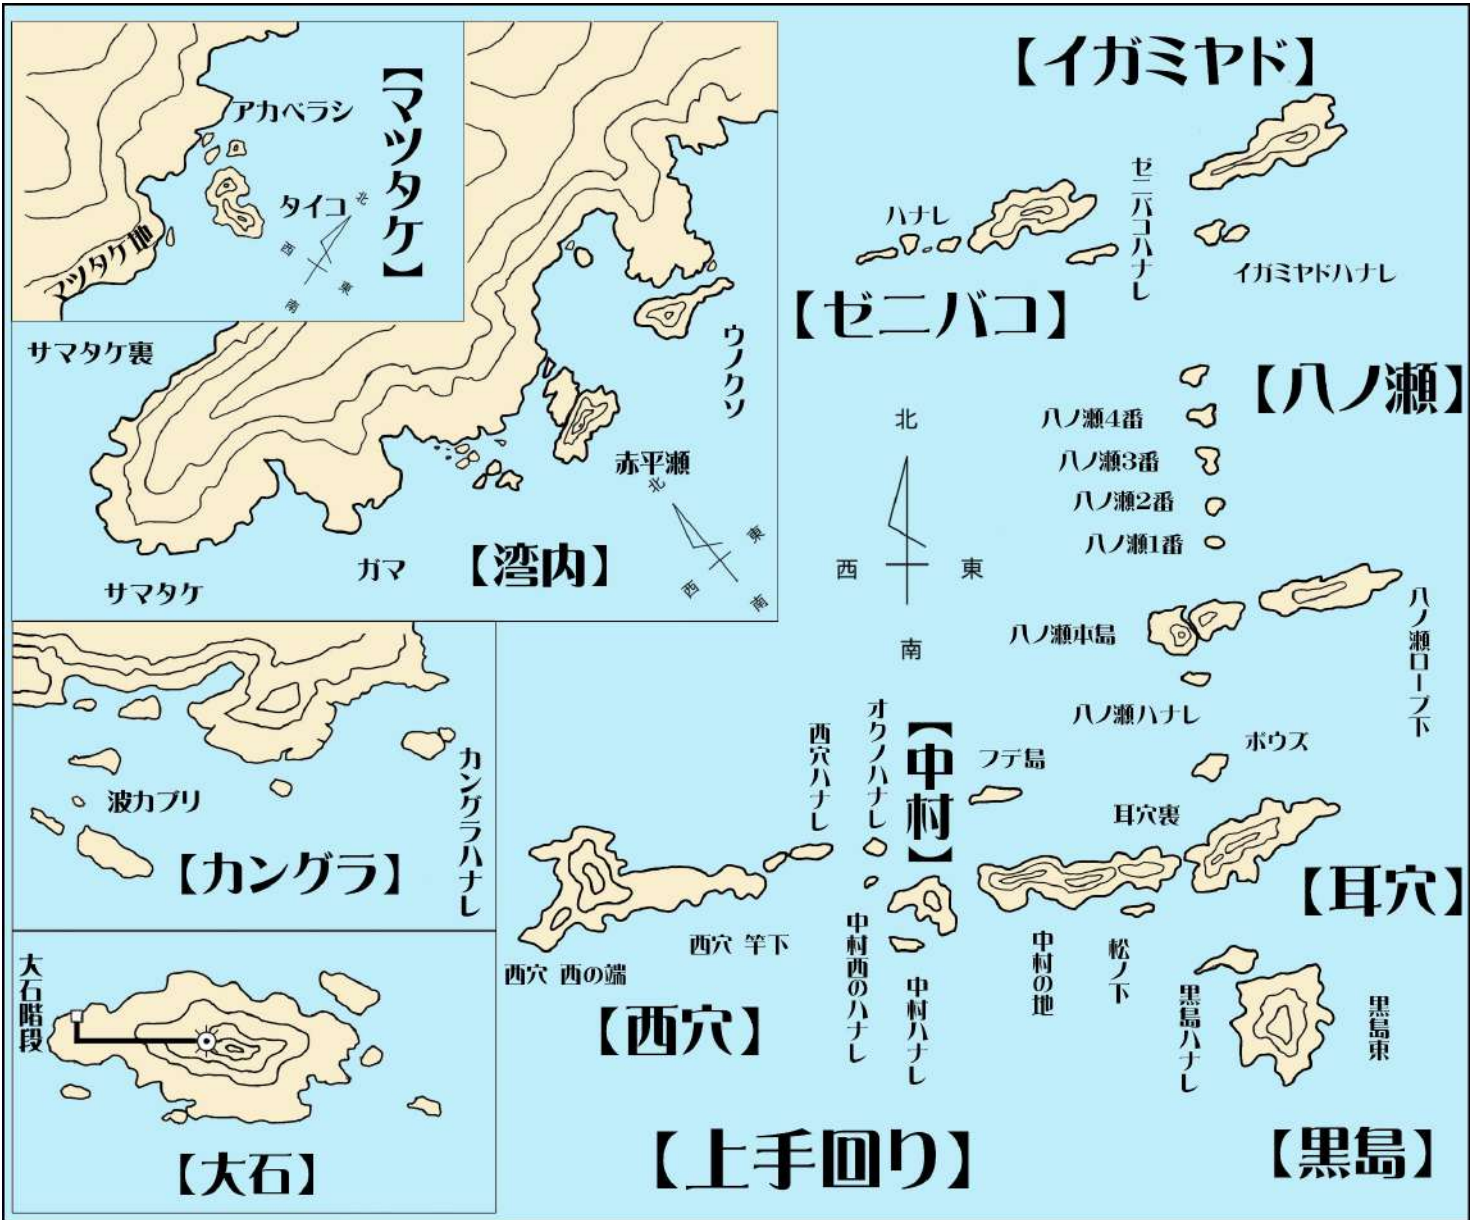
【マツタケ】
アカベラシ
タイコ
マツタケ地
北
西
東
南
サマタケ裏
ウノクソ
赤平瀬
北
東
西
南
ガマ
【湾内】
サマタケ
【イガミヤド】
ハナレ
ゼニバコハナレ
イガミヤドハナレ
【ゼニバコ】
【八ノ瀬】
八ノ瀬4番
八ノ瀬3番
八ノ瀬2番
八ノ瀬1番
北
西
東
南
八ノ瀬本島
八ノ瀬ロープ下
八ノ瀬ハナレ
ボウズ
カングラハナレ
波カブリ
【カングラ】
西穴ハナレ
オクノハナレ
【中村】
フデ島
耳穴裏
【耳穴】
西穴 竿下
西穴 西の端
中村西のハナレ
中村ハナレ
中村の地
松ノ下
黒島ハナレ
黒島東
大石階段
【西穴】
【大石】
【上手回り】
【黒島】